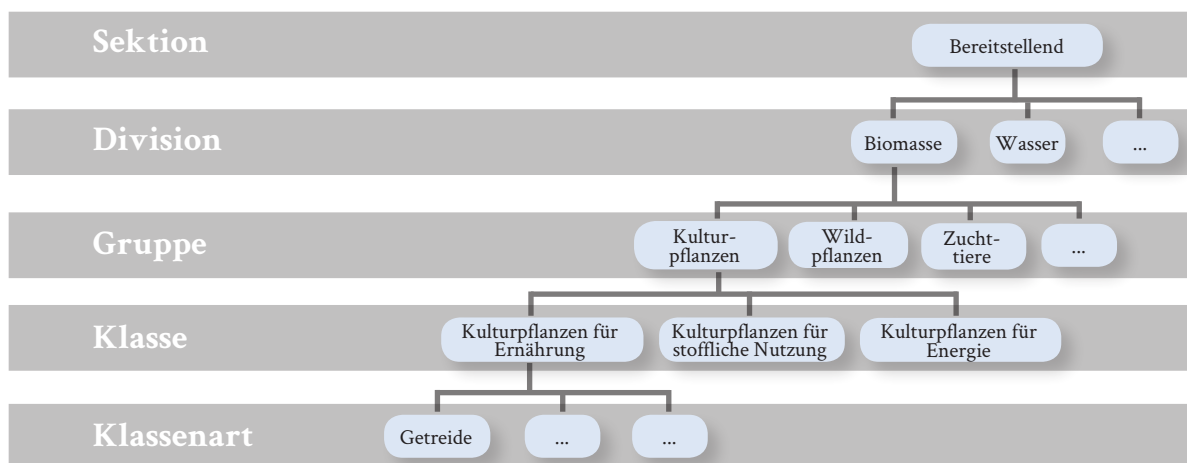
Sektion
Bereitstellend

Division
Biomasse
Wasser
...

Gruppe
Kulturpflanzen
Wildpflanzen
Zuchttiere
...

Klasse
Kulturpflanzen für Ernährung
Kulturpflanzen für stoffliche Nutzung
Kulturpflanzen für Energie

Klassenart
Getreide
...
...